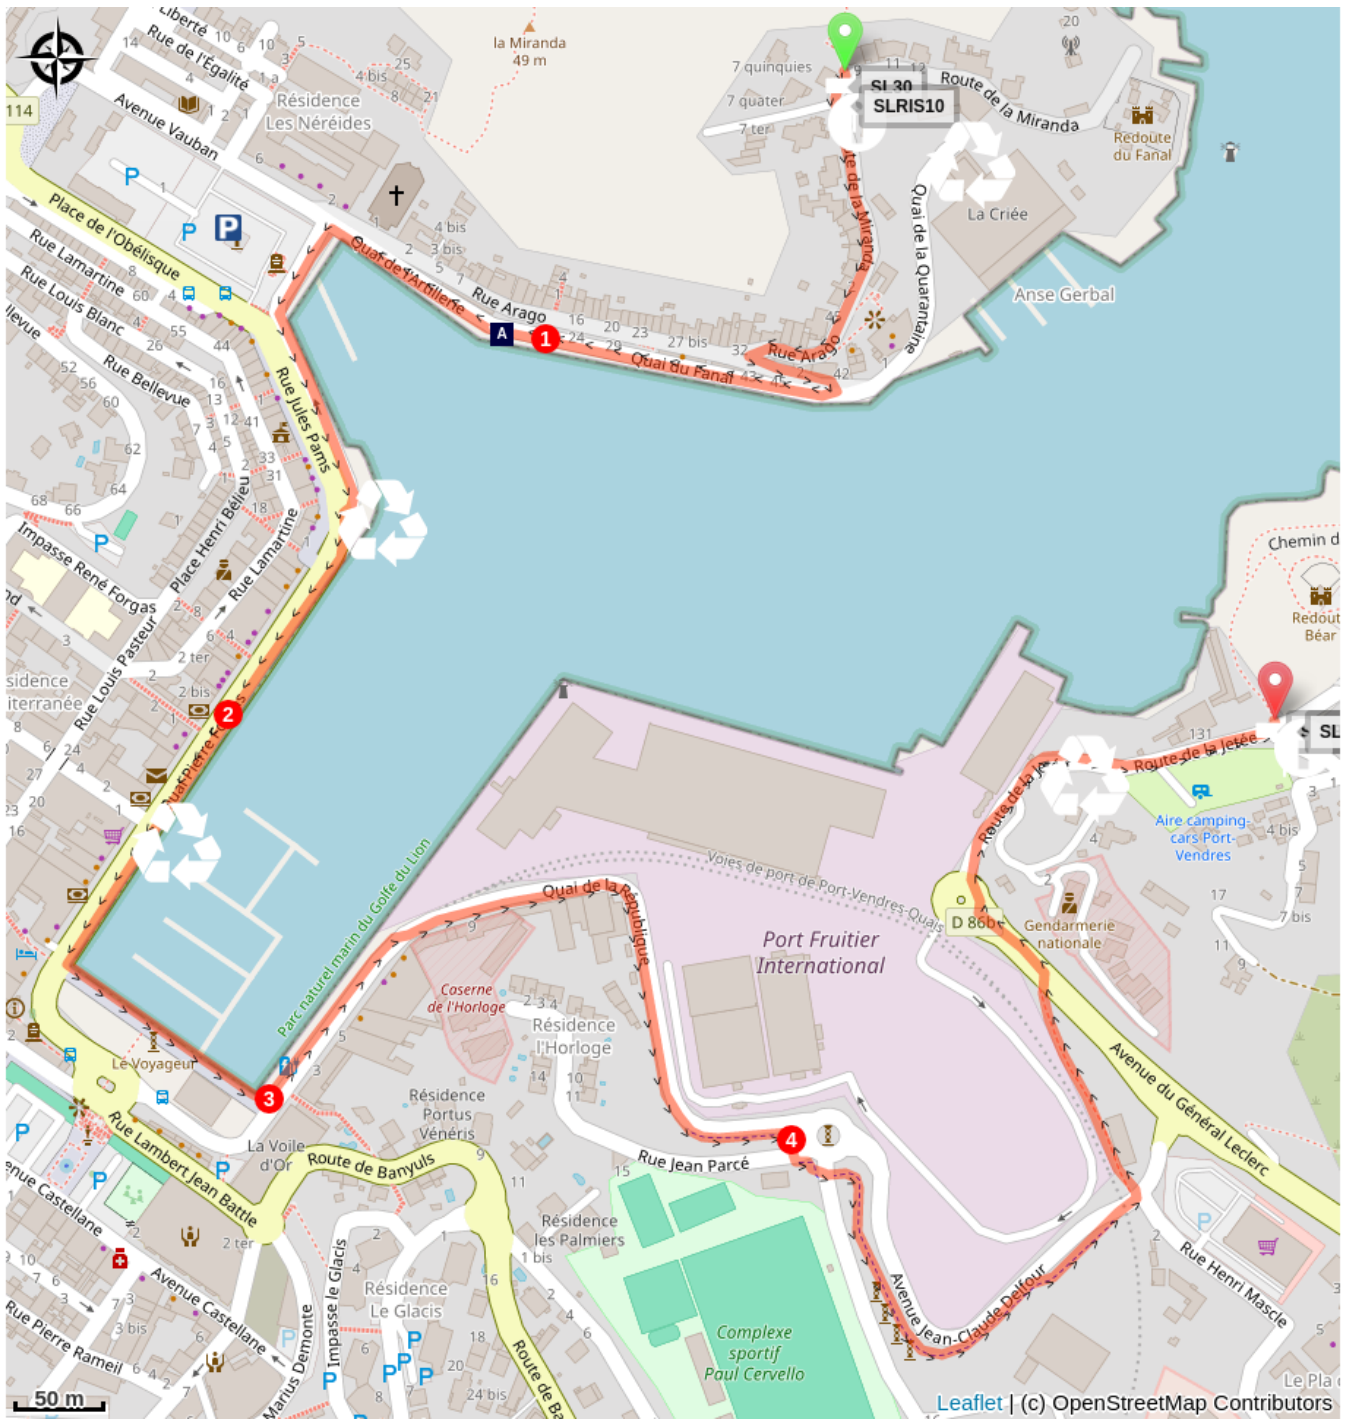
Liberté
Rue de l'Égalité
Avenue Vauban
Résidence Les Néréides
la Miranda 49 m
7 quinquies
7 quater
7 ter
SL 30
SLRIS10
Route de la Miranda
Redoute du Fanal
La Criée
Quai de la Quarantaine
Anse Gerbal
114
Place de l'Obélisque
Rue Lamartine
Rue Louis Blanc
Rue Bellevue
Quai de l'Artillerie
Rue Arago
A
1
Quai du Fanal
Rue Arago
Rue Jules Pams
Impasse René Forgas
Place Henri Bélieu
Rue Lamartine
Rue Louis Pasteur
Résidence Méditerranée
2
Quai Pierre Forgas
Chemin d
Redoute Béar
SL
Route de la Jetée
Route de la Jetée
Aire camping-cars Port-Vendres
Voies de port de Port-Vendres-Quais
D 86b
Gendarmerie nationale
Port Fruitier International
Quai de la République
Parc naturel marin du Golfe du Lion
Caserne de l'Horloge
Résidence l'Horloge
Le Voyageur
3
Résidence Portus Véneris
La Voile d'Or
Route de Banyuls
Rue Jean Parcé
4
Avenue du Général Leclerc
Rue Lambert Jean Battle
Avenue Castellane
Rue Pierre Rameil
Résidence les Palmiers
Résidence Le Glacis
Impasse le Glacis
Marius Demonte
Route de Ba
Complexe sportif Paul Cervello
Avenue Jean-Claude Delfour
Rue Henri Mascle
Le Pla
50 m
Leaflet | (c) OpenStreetMap Contributors